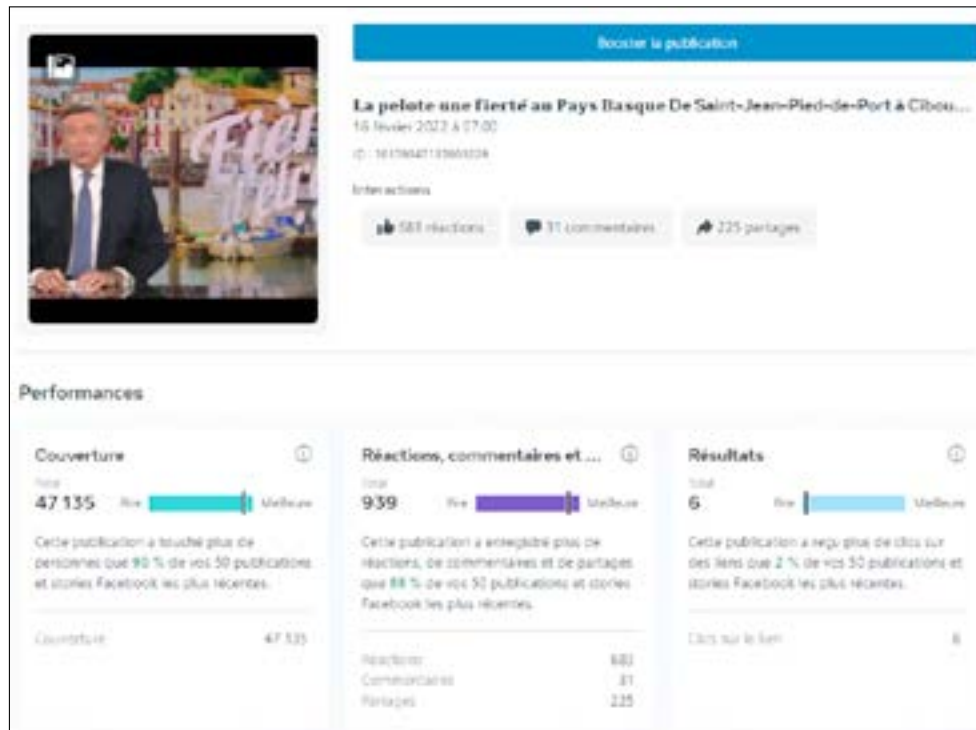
Booster la publication

La pelote une fierté au Pays Basque De Saint-Jean-Pied-de-Port à Cibou...
16 février 2022 à 07:00

ID : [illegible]

Interactions

583 réactions
31 commentaires
225 partages

Performances

Couverture
Total
47 135
Pire
Meilleure
Cette publication a touché plus de personnes que 90 % de vos 50 publications et stories Facebook les plus récentes.
Couverture 47 135

Réactions, commentaires et ...
Total
939
Pire
Meilleure
Cette publication a enregistré plus de réactions, de commentaires et de partages que 88 % de vos 50 publications et stories Facebook les plus récentes.
Réactions 683
Commentaires 31
Partages 225

Résultats
Total
6
Pire
Meilleure
Cette publication a reçu plus de clics sur des liens que 2 % de vos 50 publications et stories Facebook les plus récentes.
Clics sur le lien 6